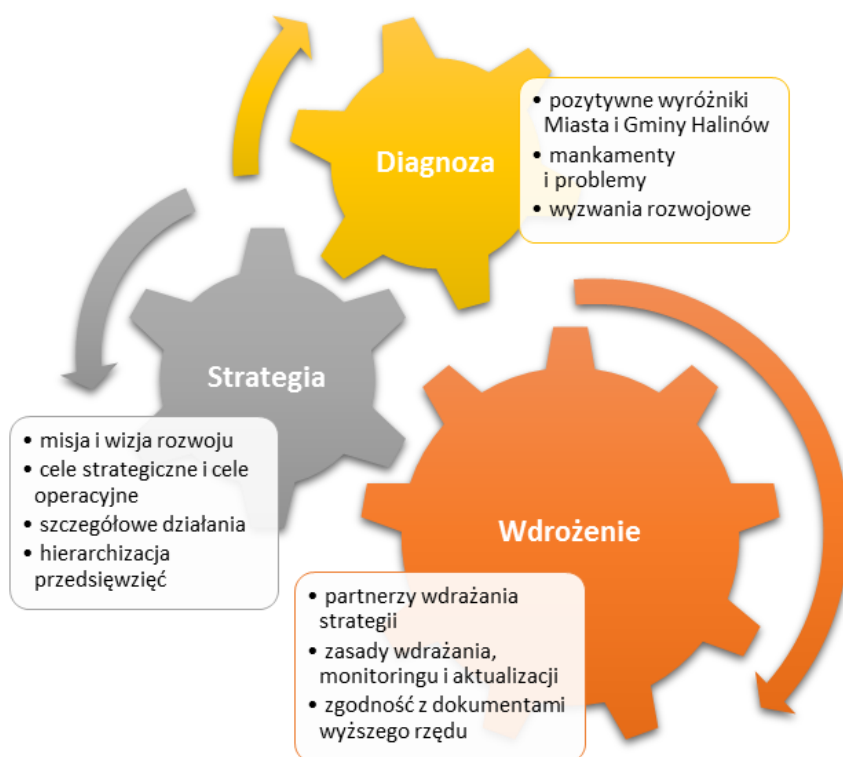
Diagnoza

• pozytywne wyróżniki Miasta i Gminy Halinów
• mankamenty i problemy
• wyzwania rozwojowe

Strategia

• misja i wizja rozwoju
• cele strategiczne i cele operacyjne
• szczegółowe działania
• hierarchizacja przedsięwzięć

Wdrożenie

• partnerzy wdrażania strategii
• zasady wdrażania, monitoringu i aktualizacji
• zgodność z dokumentami wyższego rzędu